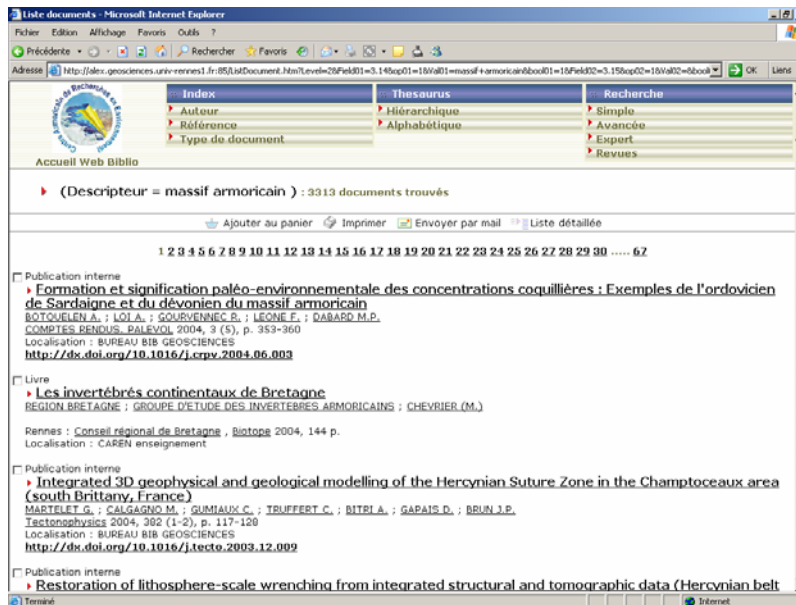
Liste documents - Microsoft Internet Explorer

Fichier Edition Affichage Favoris Outils ?

Précédente · Rechercher Favoris

Adresse http://alex.geosciences.univ-rennes1.fr:85/ListDocument.htm?Level=2&Field01=3.14&op01=1&Val01=massif+armoricain&bool01=1&Field02=3.15&op02=1&Val02=&bool OK Liens

Centre Armoricain de Recherches en Environnement

Accueil Web Biblio

Index
Auteur
Référence
Type de document

Thesaurus
Hiérarchique
Alphabétique

Recherche
Simple
Avancée
Expert
Revues

(Descripteur = massif armoricain ) : 3313 documents trouvés

Ajouter au panier Imprimer Envoyer par mail Liste détaillée

1 2 3 4 5 6 7 8 9 10 11 12 13 14 15 16 17 18 19 20 21 22 23 24 25 26 27 28 29 30 ..... 67

Publication interne
Formation et signification paléo-environnementale des concentrations coquillières : Exemples de l'ordovicien de Sardaigne et du dévonien du massif armoricain
BOTQUELEN A. ; LOI A. ; GOURVENNEC R. ; LEONE F. ; DABARD M.P.
COMPTES RENDUS. PALEVOL 2004, 3 (5), p. 353-360
Localisation : BUREAU BIB GEOSCIENCES
http://dx.doi.org/10.1016/j.crpv.2004.06.003

Livre
Les invertébrés continentaux de Bretagne
REGION BRETAGNE ; GROUPE D'ETUDE DES INVERTEBRES ARMORICAINS ; CHEVRIER (M.)

Rennes : Conseil régional de Bretagne , Biotope 2004, 144 p.
Localisation : CAREN enseignement

Publication interne
Integrated 3D geophysical and geological modelling of the Hercynian Suture Zone in the Champtoceaux area (south Brittany, France)
MARTELET G. ; CALGAGNO M. ; GUMIAUX C. ; TRUFFERT C. ; BITRI A. ; GAPAIS D. ; BRUN J.P.
Tectonophysics 2004, 382 (1-2), p. 117-128
Localisation : BUREAU BIB GEOSCIENCES
http://dx.doi.org/10.1016/j.tecto.2003.12.009

Publication interne
Restoration of lithosphere-scale wrenching from integrated structural and tomographic data (Hercynian belt

Terminé Internet